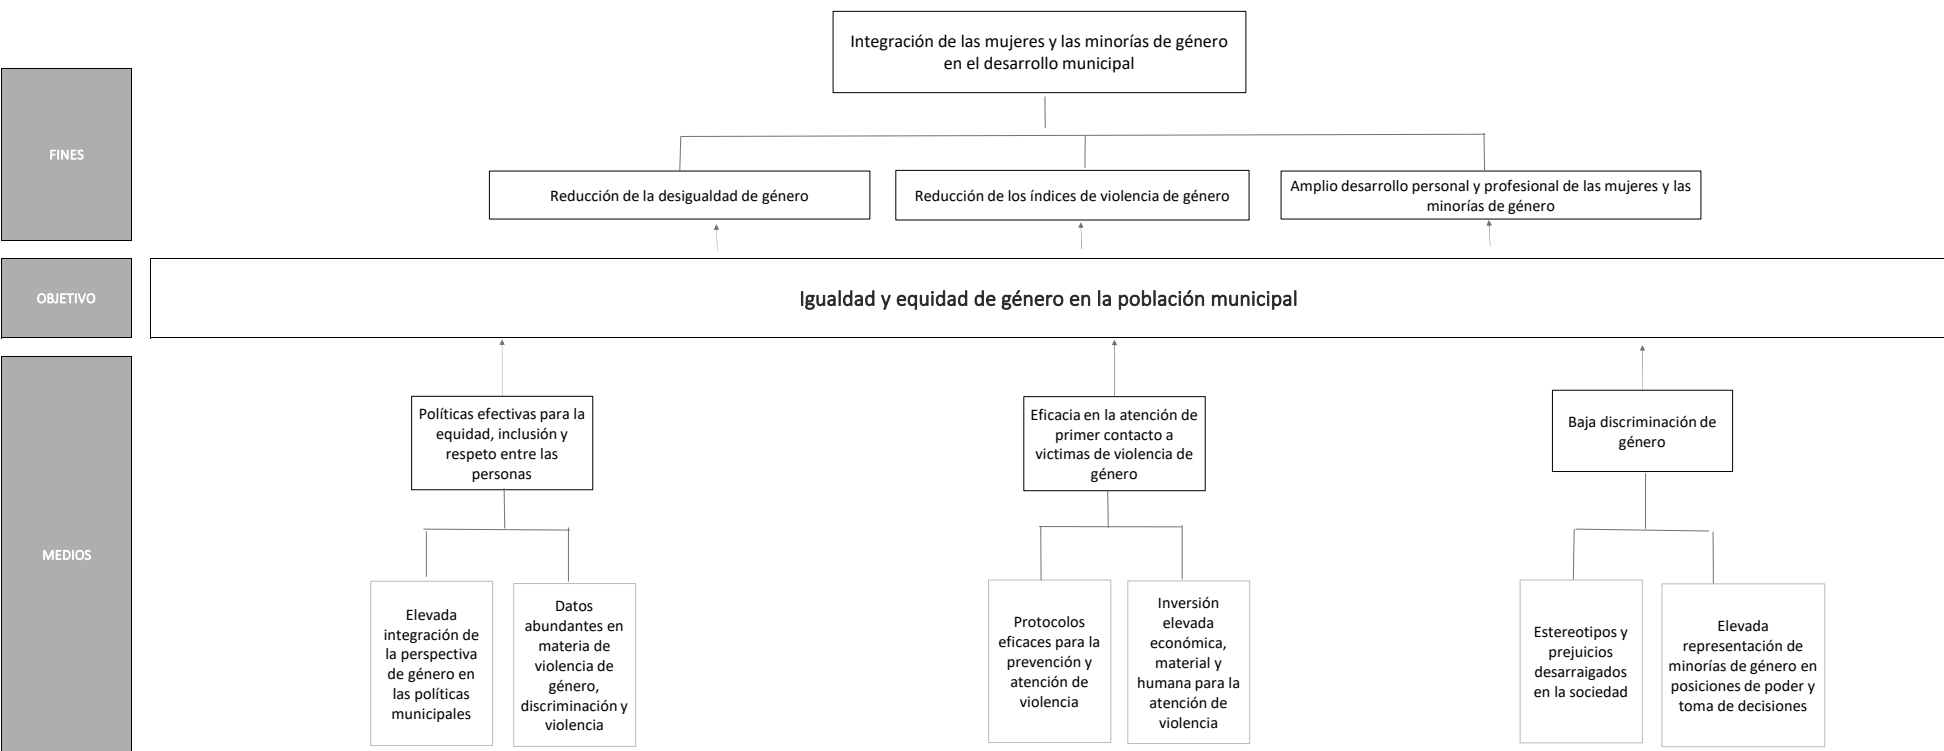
FINES

Integración de las mujeres y las minorías de género en el desarrollo municipal

Reducción de la desigualdad de género

Reducción de los índices de violencia de género

Amplio desarrollo personal y profesional de las mujeres y las minorías de género

OBJETIVO

Igualdad y equidad de género en la población municipal

MEDIOS

Políticas efectivas para la equidad, inclusión y respeto entre las personas

Eficacia en la atención de primer contacto a victimas de violencia de género

Baja discriminación de género

Elevada integración de la perspectiva de género en las políticas municipales

Datos abundantes en materia de violencia de género, discriminación y violencia

Protocolos eficaces para la prevención y atención de violencia

Inversión elevada económica, material y humana para la atención de violencia

Estereotipos y prejuicios desarraigados en la sociedad

Elevada representación de minorías de género en posiciones de poder y toma de decisiones